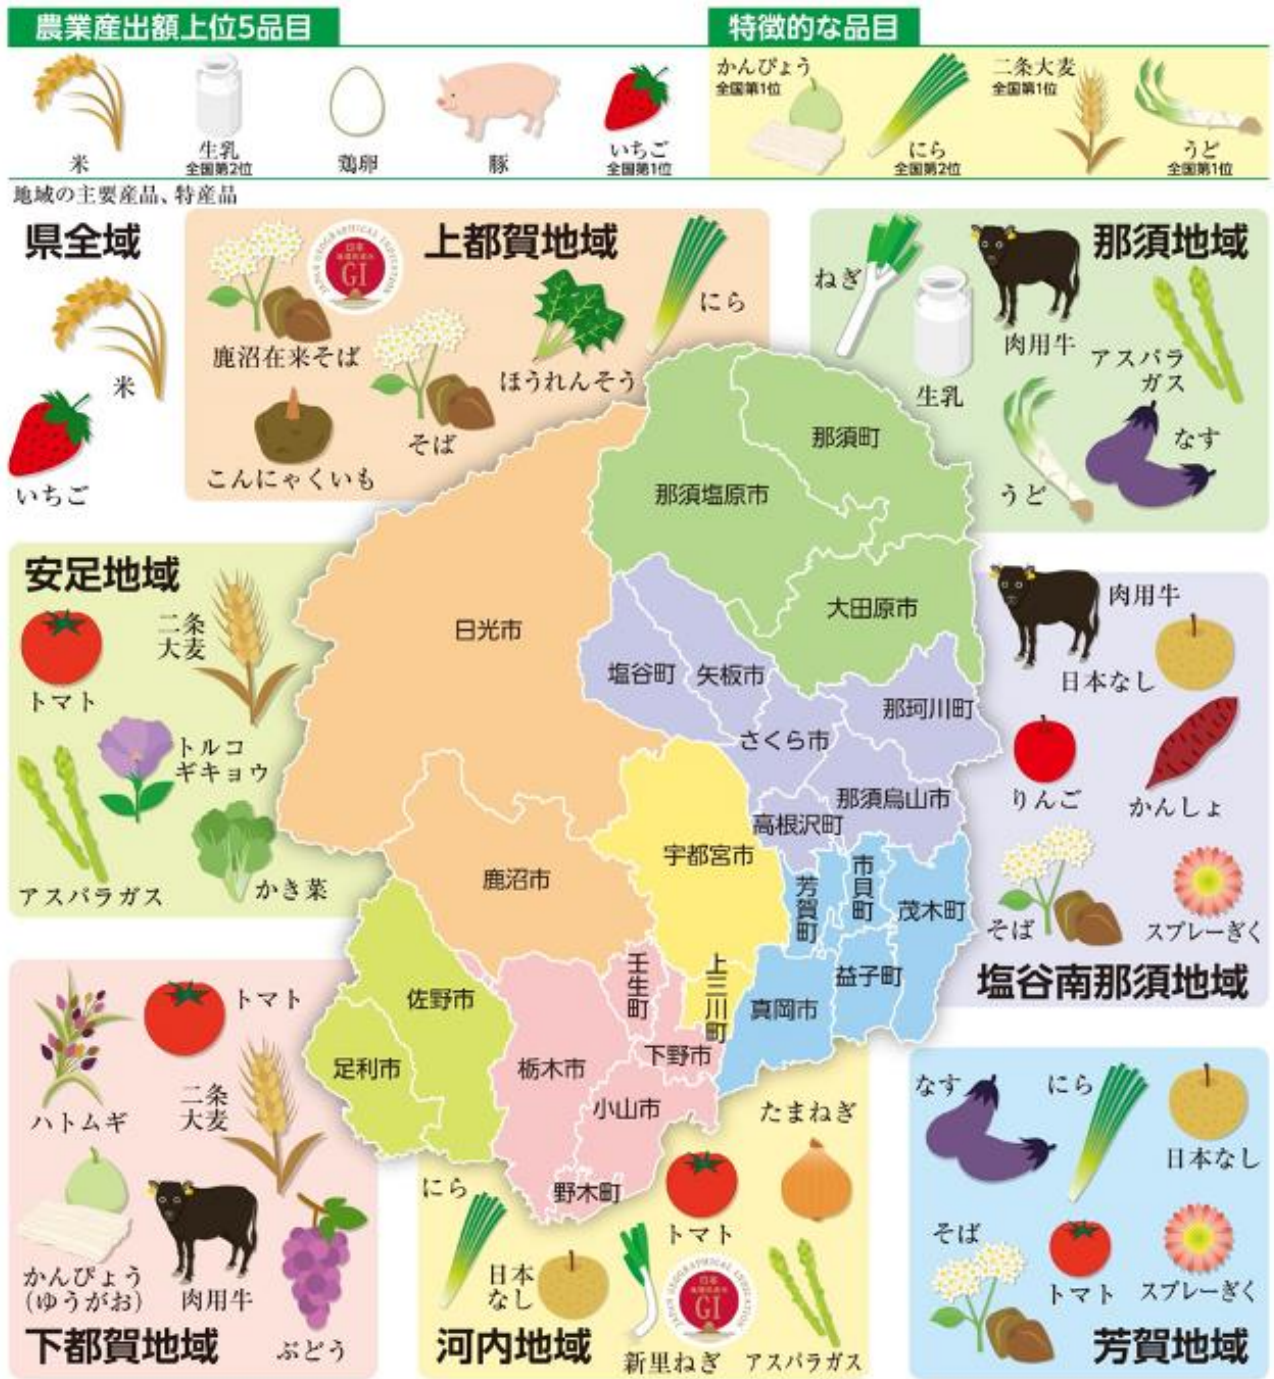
農業産出額上位5品目

米
生乳
全国第2位
鶏卵
豚
いちご
全国第1位

特徴的な品目

かんぴょう
全国第1位
にら
全国第2位
二条大麦
全国第1位
うど
全国第1位

地域の主要産品、特産品

県全域
米
いちご

上都賀地域
鹿沼在来そば
ほうれんそう
にら
そば
こんにゃくいも
日本 地理的表示 GI

那須地域
ねぎ
生乳
肉用牛
アスパラガス
うど
なす

安足地域
トマト
二条大麦
トルコギキョウ
アスパラガス
かき菜

塩谷南那須地域
肉用牛
日本なし
りんご
かんしょ
そば
スプレーぎく

下都賀地域
ハトムギ
トマト
二条大麦
かんぴょう (ゆうがお)
肉用牛
ぶどう

河内地域
にら
日本なし
トマト
新里ねぎ
日本 地理的表示 GI
たまねぎ
アスパラガス

芳賀地域
なす
にら
日本なし
そば
トマト
スプレーぎく

那須町
那須塩原市
大田原市
日光市
塩谷町
矢板市
那珂川町
さくら市
那須烏山市
高根沢町
宇都宮市
鹿沼市
芳賀町
市貝町
茂木町
益子町
真岡市
上三川町
壬生町
佐野市
足利市
栃木市
下野市
小山市
野木町